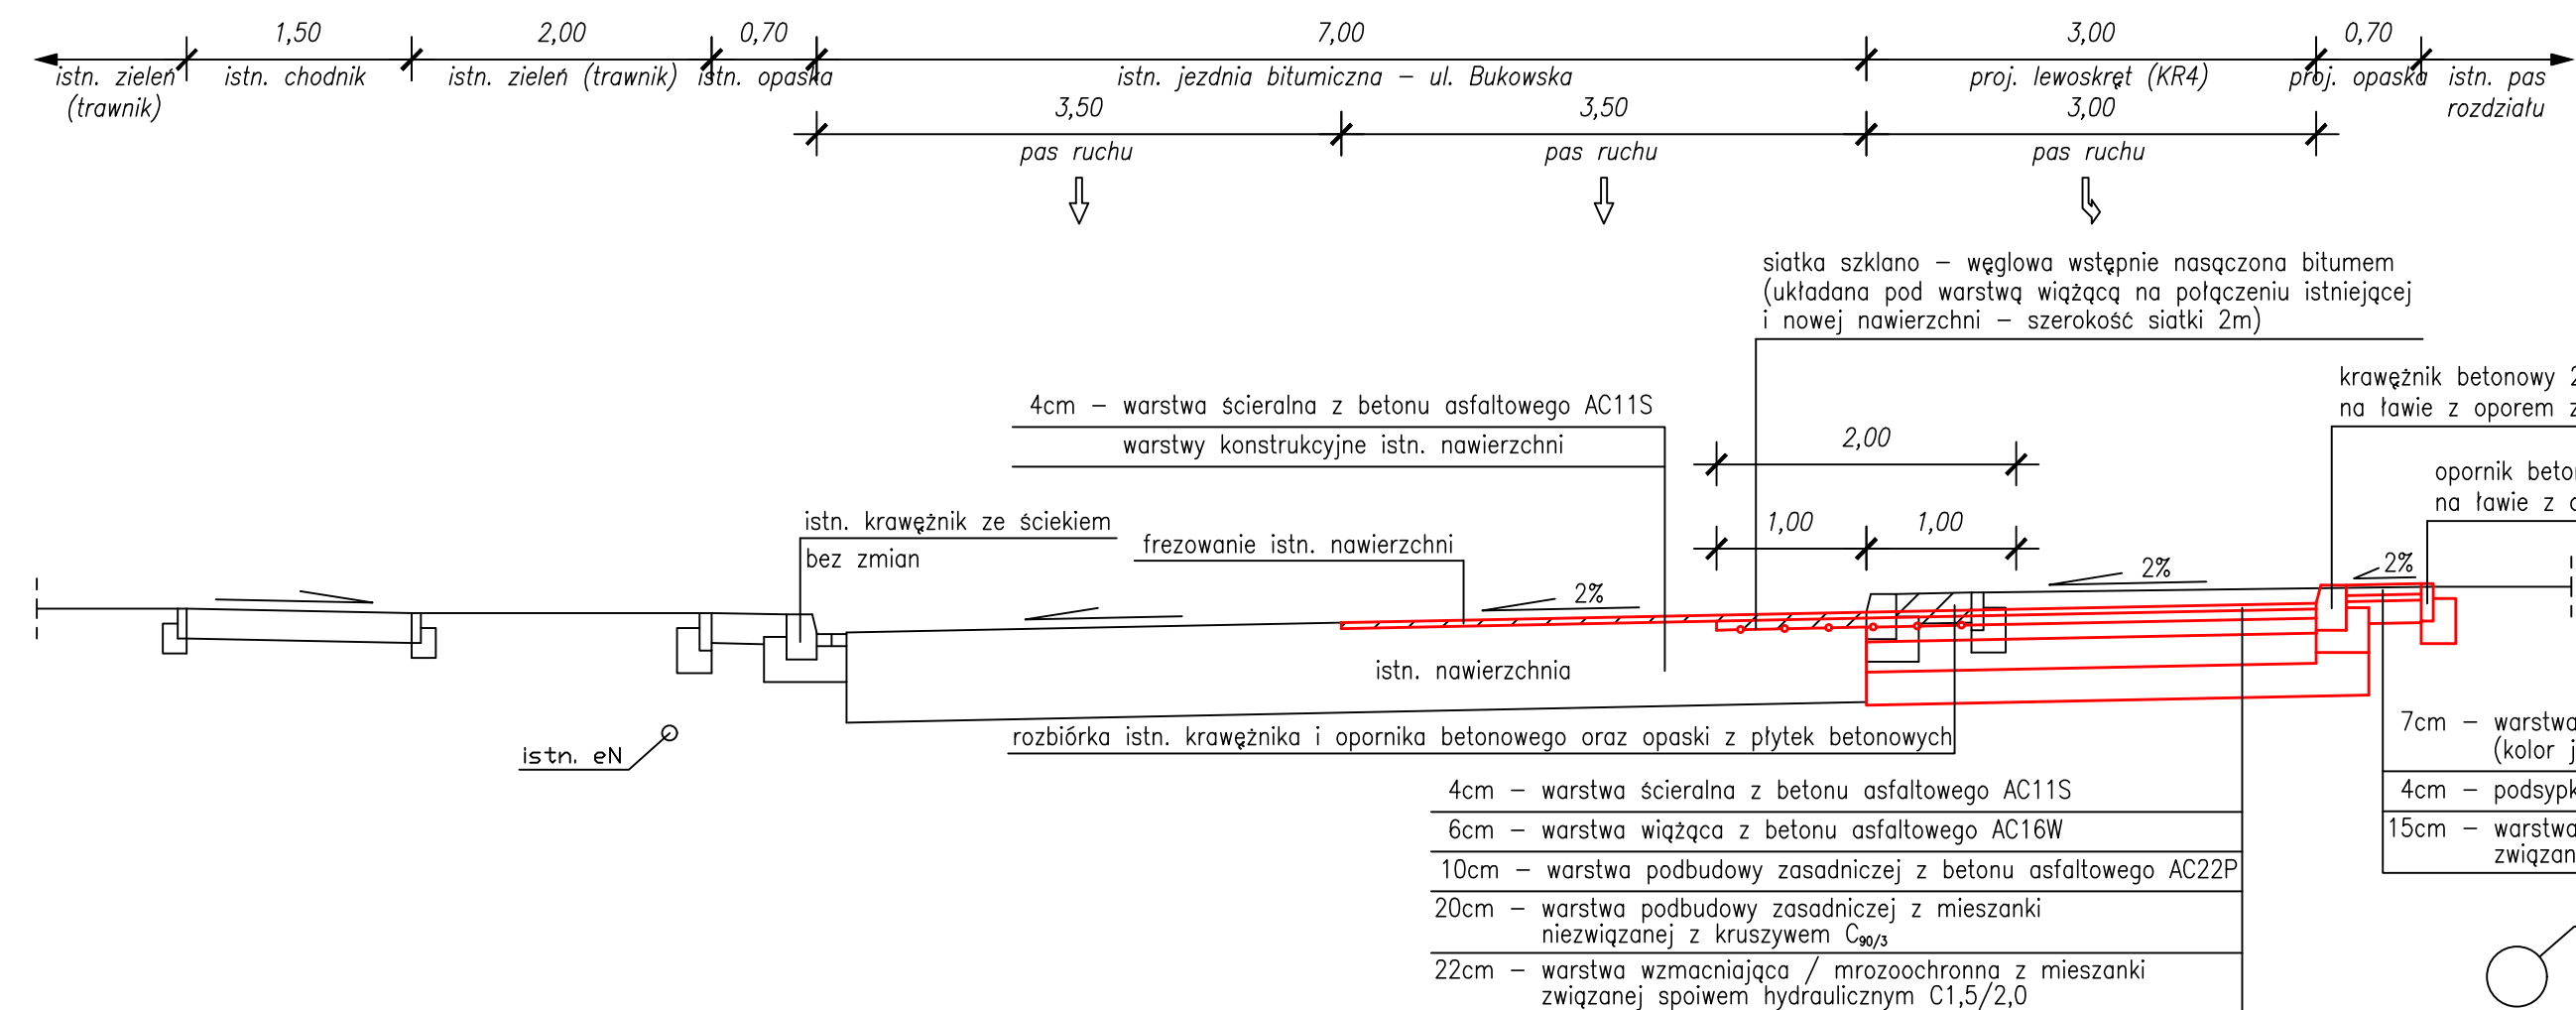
1,50 2,00 0,70 7,00 3,00 0,70

istn. zieleń (trawnik) istn. chodnik istn. zieleń (trawnik) istn. opaska istn. jezdnia bitumiczna – ul. Bukowska proj. lewoskręt (KR4) proj. opaska istn. pas rozdziału

3,50 3,50 3,00

pas ruchu pas ruchu pas ruchu

siatka szklano – węglowa wstępnie nasączona bitumem (układana pod warstwą wiążącą na połączeniu istniejącej i nowej nawierzchni – szerokość siatki 2m)

krawężnik betonowy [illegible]
na ławie z oporem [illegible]

4cm – warstwa ścieralna z betonu asfaltowego AC11S
warstwy konstrukcyjne istn. nawierzchni

2,00

opornik beto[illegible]
na ławie z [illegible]

istn. krawężnik ze ściekiem
bez zmian

frezowanie istn. nawierzchni

1,00 1,00

2% 2% 2%

istn. nawierzchnia

rozbiórka istn. krawężnika i opornika betonowego oraz opaski z płytek betonowych

istn. eN

7cm – warstwa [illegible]
(kolor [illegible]
4cm – podsyp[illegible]
15cm – warstwa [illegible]
związan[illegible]

4cm – warstwa ścieralna z betonu asfaltowego AC11S
6cm – warstwa wiążąca z betonu asfaltowego AC16W
10cm – warstwa podbudowy zasadniczej z betonu asfaltowego AC22P
20cm – warstwa podbudowy zasadniczej z mieszanki niezwiązanej z kruszywem $C_{90/3}$
22cm – warstwa wzmacniająca / mrozoochronna z mieszanki związanej spoiwem hydraulicznym C1,5/2,0